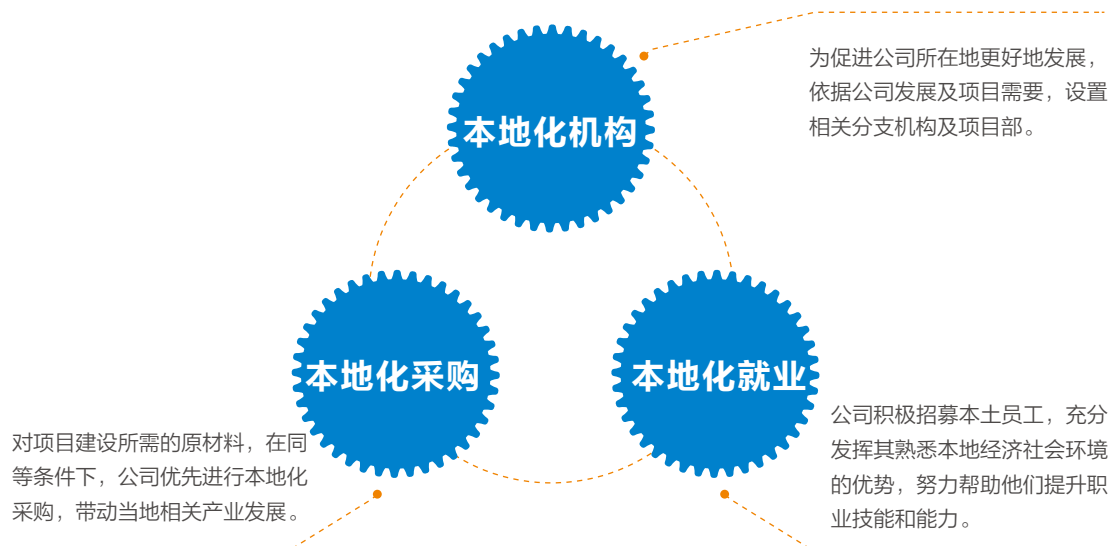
本地化机构

为促进公司所在地更好地发展，依据公司发展及项目需要，设置相关分支机构及项目部。

本地化采购

本地化就业

对项目建设所需的原材料，在同等条件下，公司优先进行本地化采购，带动当地相关产业发展。

公司积极招募本土员工，充分发挥其熟悉本地经济社会环境的优势，努力帮助他们提升职业技能和能力。